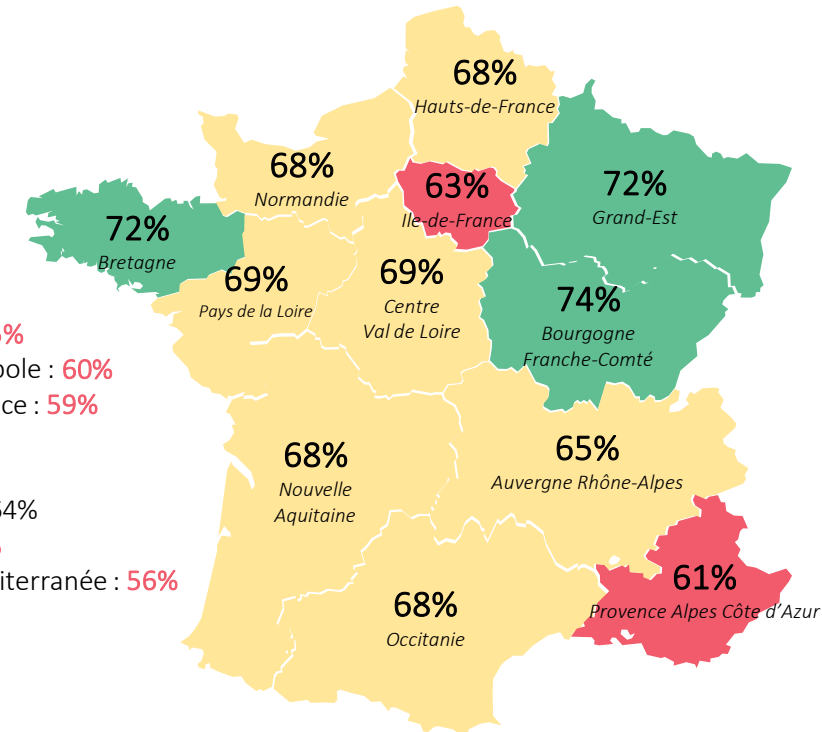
%
pole : 60%
ce : 59%

64%

iterranée : 56%

68%
Hauts-de-France

68%
Normandie

63%
Ile-de-France

72%
Grand-Est

72%
Bretagne

69%
Pays de la Loire

69%
Centre
Val de Loire

74%
Bourgogne
Franche-Comté

68%
Nouvelle
Aquitaine

65%
Auvergne Rhône-Alpes

61%
Provence Alpes Côte d'Azur

68%
Occitanie